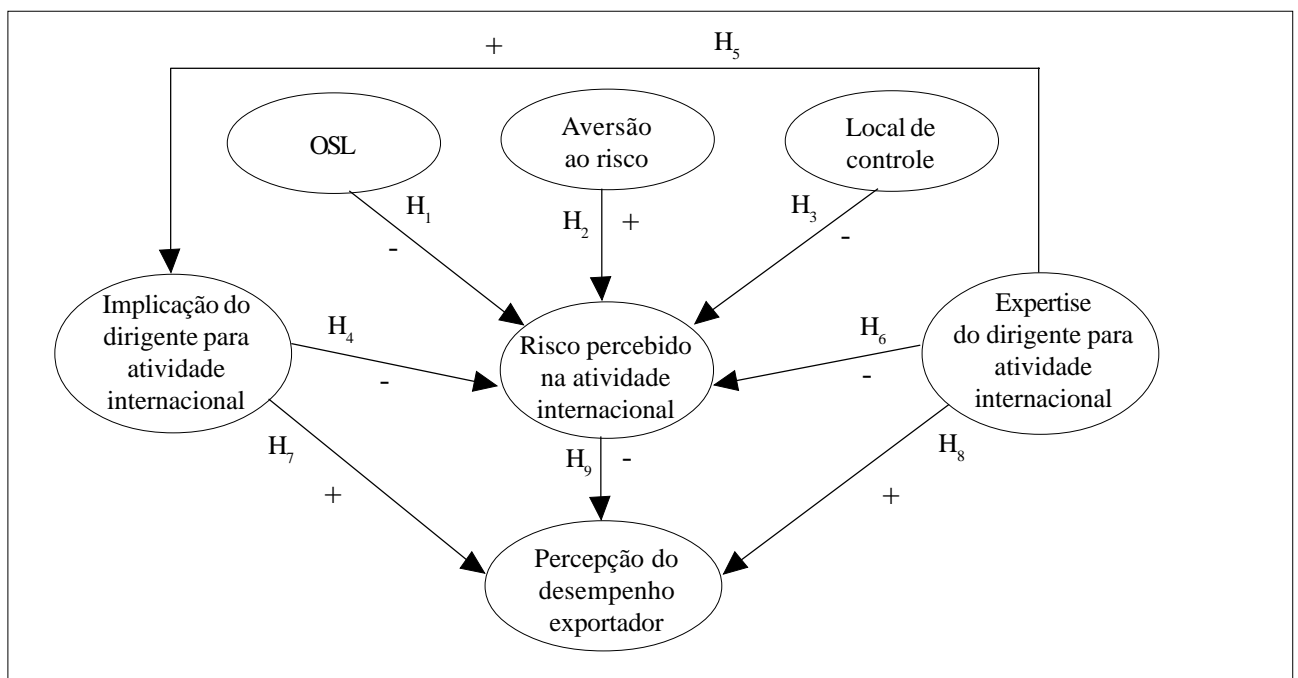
+ $H_5$

OSL

Aversão ao risco

Local de controle

$H_1$
-

$H_2$ +

$H_3$
-

Implicação do dirigente para atividade internacional

$H_4$
-

Risco percebido na atividade internacional

$H_6$
-

Expertise do dirigente para atividade internacional

$H_7$
+

$H_9$ -

$H_8$
+

Percepção do desempenho exportador